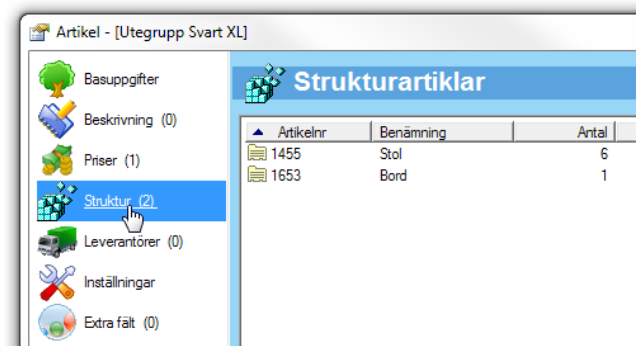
Artikel - [Utegrupp Svart XL]

Basuppgifter
Beskrivning (0)
Priser (1)
Struktur (2)
Leverantörer (0)
Inställningar
Extra fält (0)

Strukturartiklar

| Artikelnr | Benämning | Antal |
|---|---|---|
| 1455 | Stol | 6 |
| 1653 | Bord | 1 |